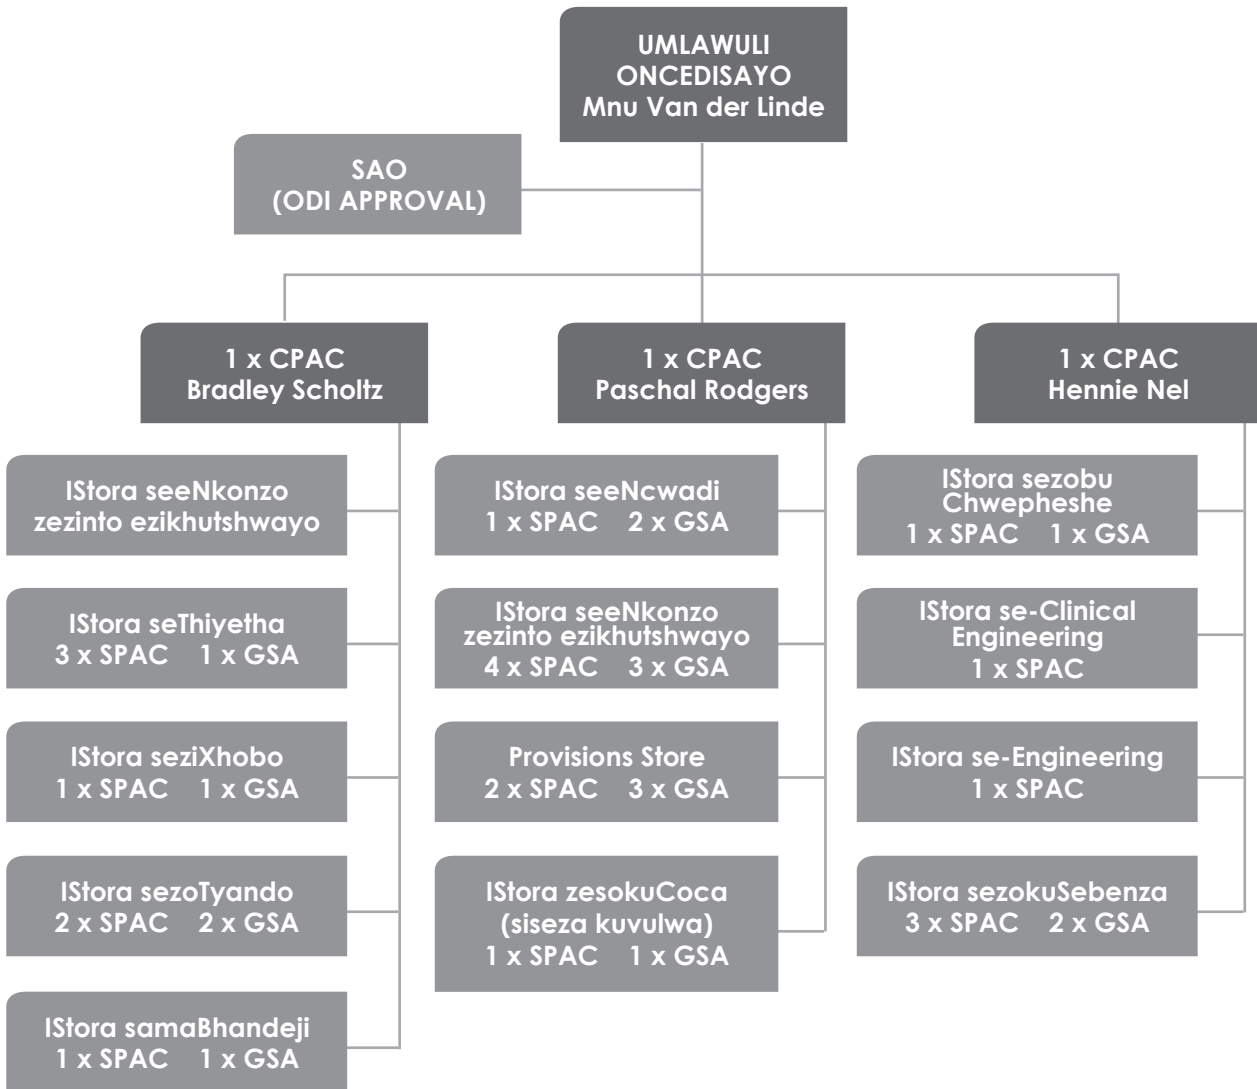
UMLAWULI ONCEDISAYO
Mnu Van der Linde

SAO
(ODI APPROVAL)

1 x CPAC
Bradley Scholtz

IStora seeNkonzo zezinto ezikhutshwayo

IStora seThiyetha
3 x SPAC 1 x GSA

IStora seziXhobo
1 x SPAC 1 x GSA

IStora sezoTyando
2 x SPAC 2 x GSA

IStora samaBhandeji
1 x SPAC 1 x GSA

1 x CPAC
Paschal Rodgers

IStora seeNcwadi
1 x SPAC 2 x GSA

IStora seeNkonzo zezinto ezikhutshwayo
4 x SPAC 3 x GSA

Provisions Store
2 x SPAC 3 x GSA

IStora zesokuCoca (siseza kuvulwa)
1 x SPAC 1 x GSA

1 x CPAC
Hennie Nel

IStora sezobu Chwepheshe
1 x SPAC 1 x GSA

IStora se-Clinical Engineering
1 x SPAC

IStora se-Engineering
1 x SPAC

IStora sezokuSebenza
3 x SPAC 2 x GSA